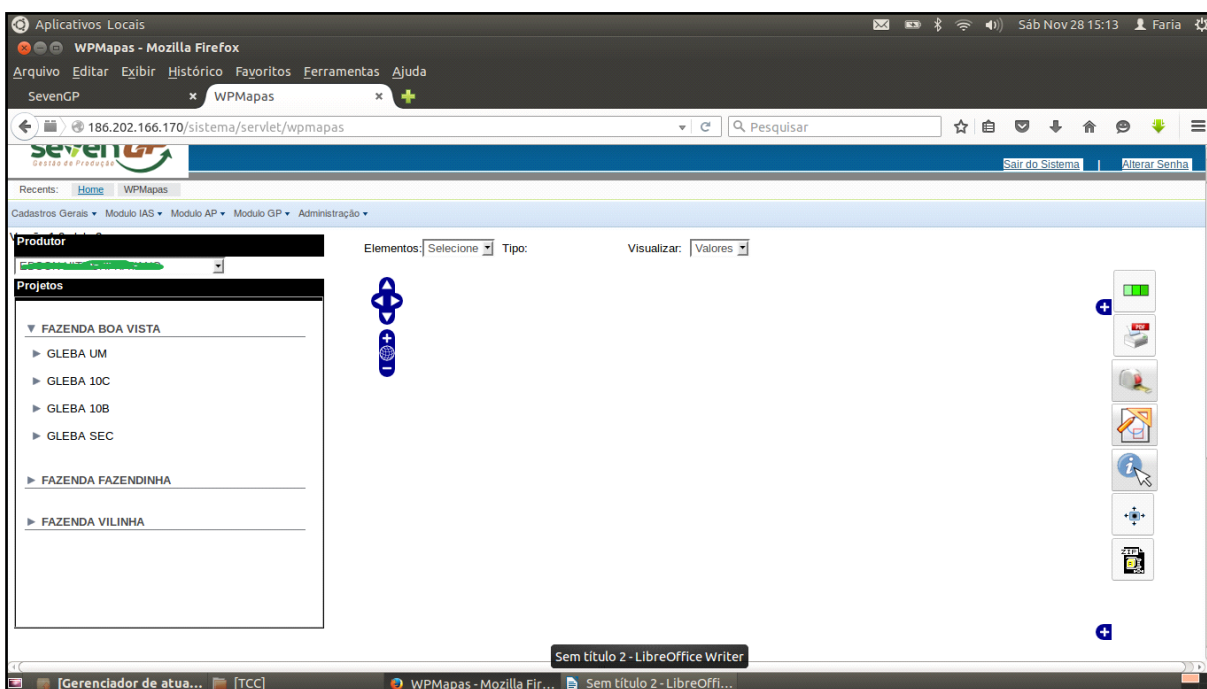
Aplicativos Locais
Sáb Nov 28 15:13 Faria
WPMapas - Mozilla Firefox
Arquivo Editar Exibir Histórico Favoritos Ferramentas Ajuda
SevenGP
WPMapas
186.202.166.170/sistema/servlet/wpmapas
Pesquisar
SevenGP
Gestão de Produção
Sair do Sistema | Alterar Senha
Recents: Home WPMapas
Cadastros Gerais ▾ Modulo IAS ▾ Modulo AP ▾ Modulo GP ▾ Administração ▾
Produtor
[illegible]
Projetos
▼ FAZENDA BOA VISTA
► GLEBA UM
► GLEBA 10C
► GLEBA 10B
► GLEBA SEC
► FAZENDA FAZENDINHA
► FAZENDA VILINHA
Elementos: Selecione Tipo:
Visualizar: Valores
Sem título 2 - LibreOffice Writer
[Gerenciador de atua...
[TCC]
WPMapas - Mozilla Fir...
Sem título 2 - LibreOffi...